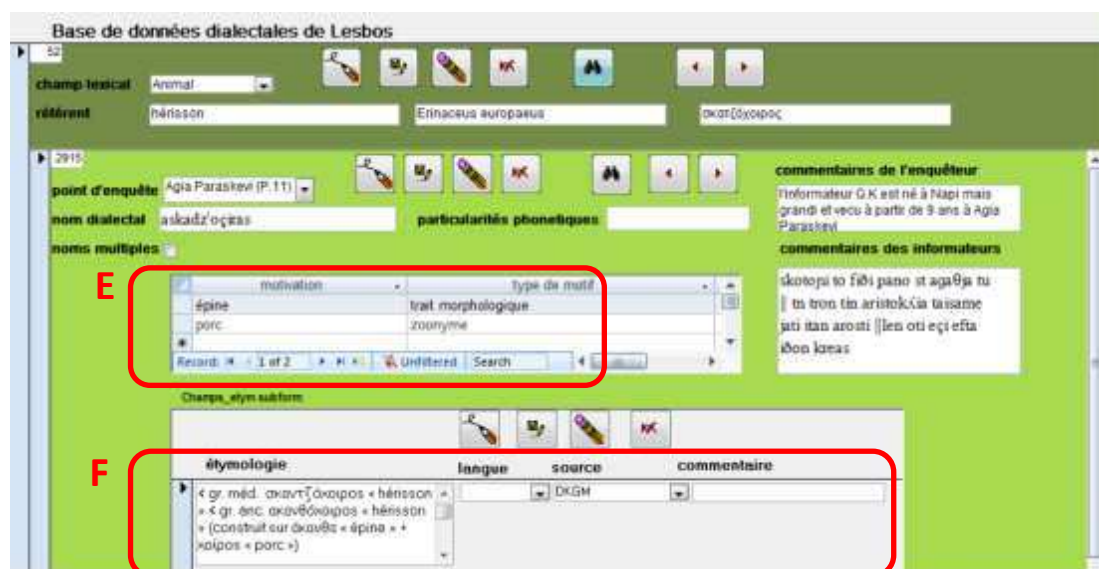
Base de données dialectales de Lesbos

52

champ lexical Animal

référent hérisson

Erinaceus europaeus

σκατζόχοιρος

2915

point d'enquête Agia Paraskevi (P.11)

nom dialectal askadz'oçiras

particularités phonetiques

noms multiples

commentaires de l'enquêteur

l'informateur G.K est né à Napi mais grandi et vecu à partir de 9 ans à Agia Paraskevi

commentaires des informateurs

skotoni to fiði pano st agaθja tu || ts tron tin aristokɾ̍ia taisame jati itan arosti ||len oti eçi efta iðon kreas

E

| motivation | type de motif |
|---|---|
| épine | trait morphologique |
| porc | zoonyme |

Record: 1 of 2 Unfiltered Search

Champs_etym subform

F

| étymologie | langue | source | commentaire |
|---|---|---|---|
| < gr. méd. σκαντζόχοιρος « hérisson » < gr. anc. ἀκανθόχοιρος « hérisson » (construit sur ἄκανθα « épine » + χοῖρος « porc ») | | DKGM | |